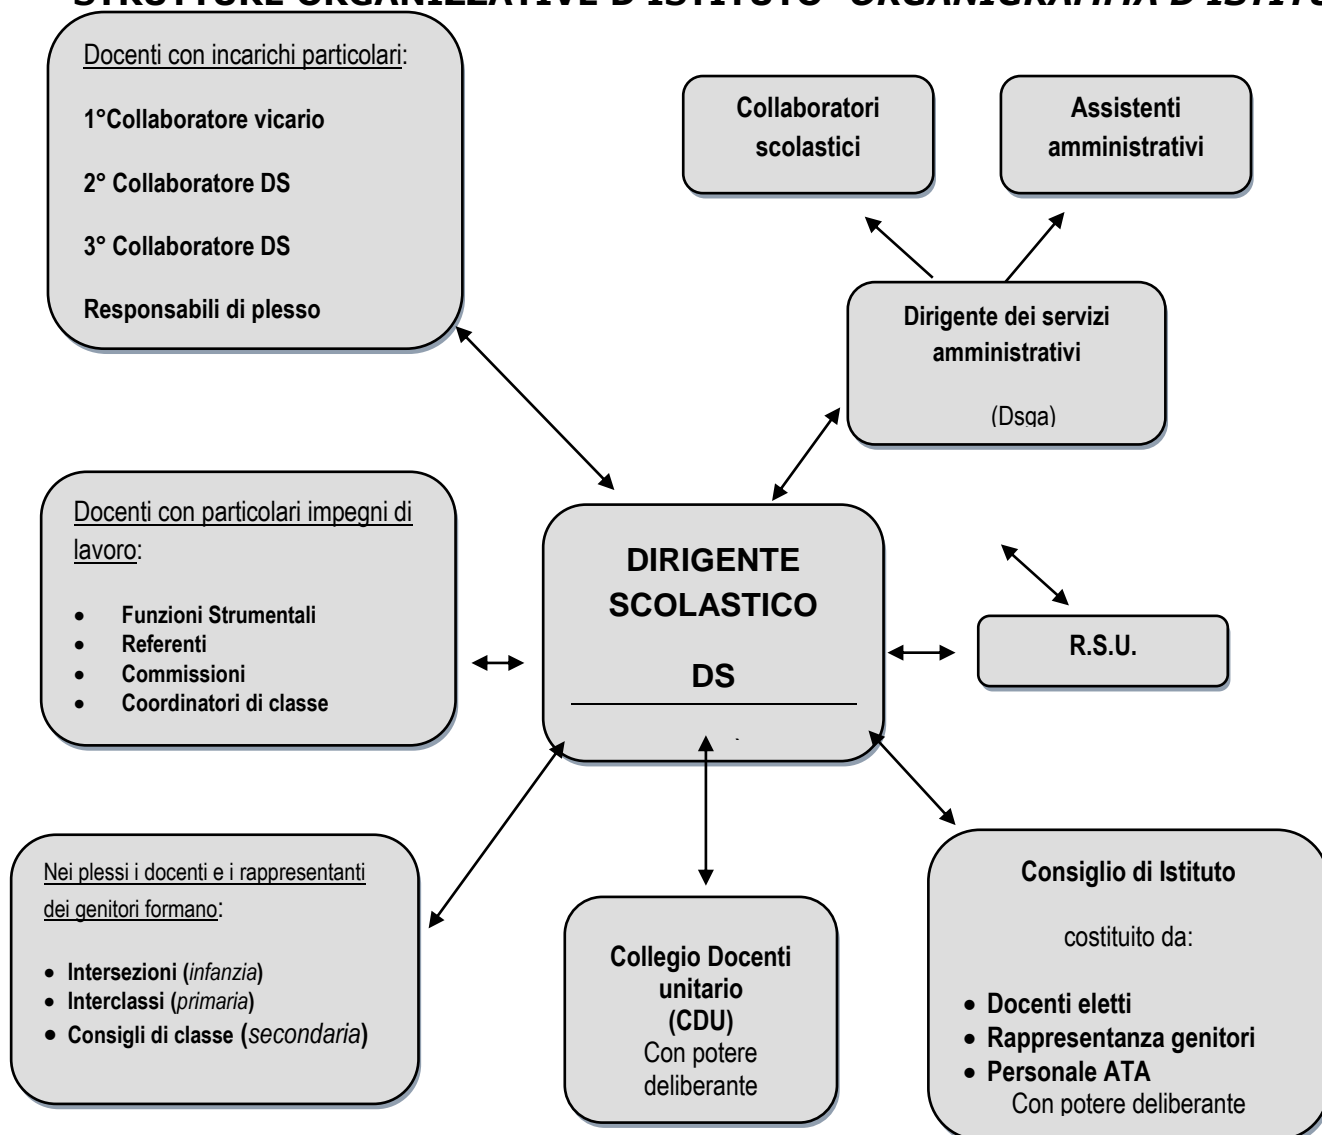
STRUTTURE ORGANIZZATIVE D'ISTITUTO - ORGANIGRAMMA D'ISTITU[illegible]

Docenti con incarichi particolari:

1°Collaboratore vicario

2° Collaboratore DS

3° Collaboratore DS

Responsabili di plesso

Collaboratori scolastici

Assistenti amministrativi

Dirigente dei servizi amministrativi

(Dsga)

Docenti con particolari impegni di lavoro:

- Funzioni Strumentali
- Referenti
- Commissioni
- Coordinatori di classe

DIRIGENTE SCOLASTICO

DS

R.S.U.

Nei plessi i docenti e i rappresentanti dei genitori formano:

- Intersezioni (*infanzia*)
- Interclassi (*primaria*)
- Consigli di classe (*secondaria*)

Collegio Docenti unitario (CDU)
Con potere deliberante

Consiglio di Istituto

costituito da:

- Docenti eletti
- Rappresentanza genitori
- Personale ATA
Con potere deliberante